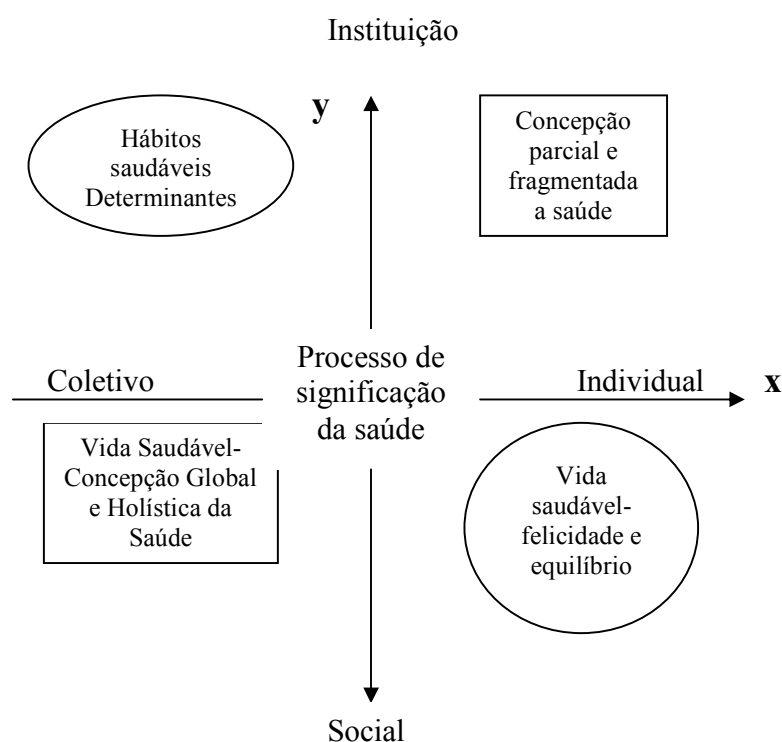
Instituição

y

Hábitos saudáveis Determinantes

Concepção parcial e fragmentada a saúde

Processo de significação da saúde

Coletivo

Individual

x

Vida Saudável-Concepção Global e Holística da Saúde

Vida saudável-felicidade e equilíbrio

Social